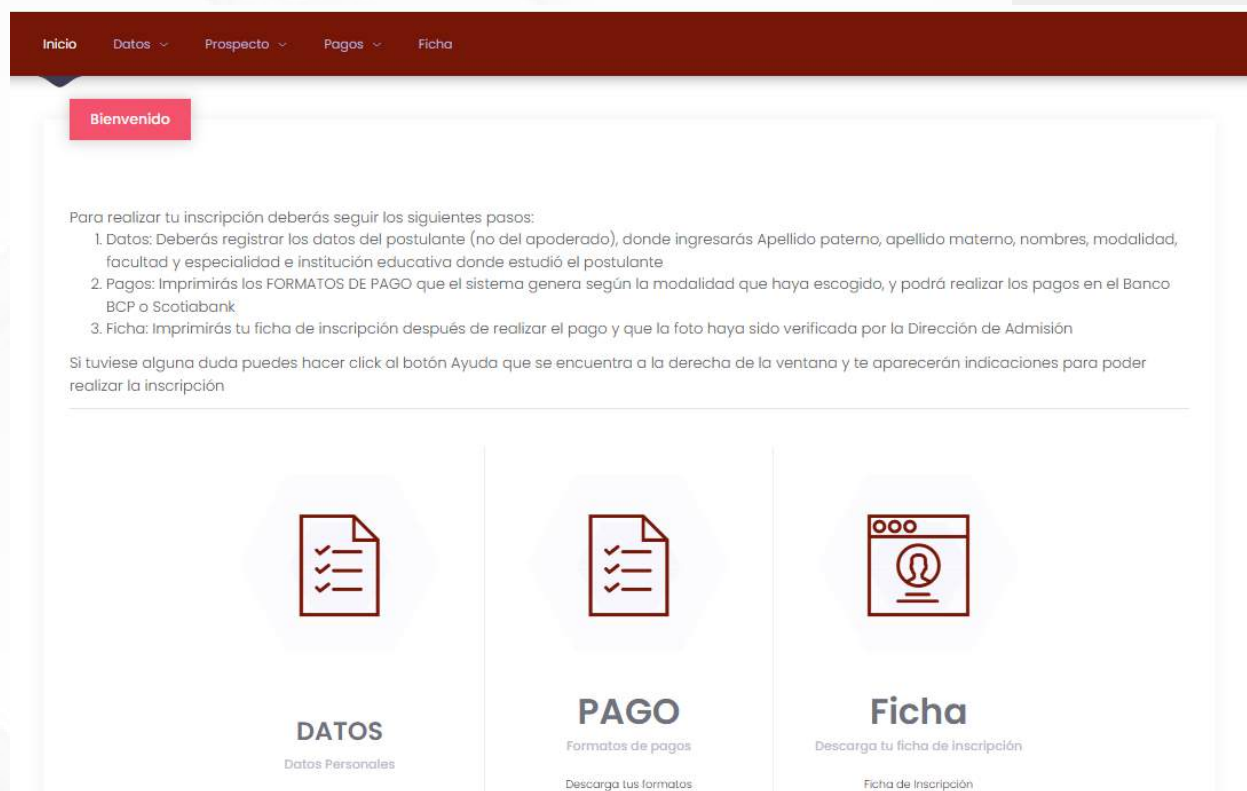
Inicio Datos Prospecto Pagos Ficha

Bienvenido

Para realizar tu inscripción deberás seguir los siguientes pasos:
1. Datos: Deberás registrar los datos del postulante (no del apoderado), donde ingresarás Apellido paterno, apellido materno, nombres, modalidad, facultad y especialidad e institución educativa donde estudió el postulante
2. Pagos: Imprimirás los FORMATOS DE PAGO que el sistema genera según la modalidad que haya escogido, y podrá realizar los pagos en el Banco BCP o Scotiabank
3. Ficha: Imprimirás tu ficha de inscripción después de realizar el pago y que la foto haya sido verificada por la Dirección de Admisión

Si tuviese alguna duda puedes hacer click al botón Ayuda que se encuentra a la derecha de la ventana y te aparecerán indicaciones para poder realizar la inscripción

DATOS
Datos Personales

PAGO
Formatos de pagos
Descarga tus formatos

Ficha
Descarga tu ficha de inscripción
Ficha de Inscripción